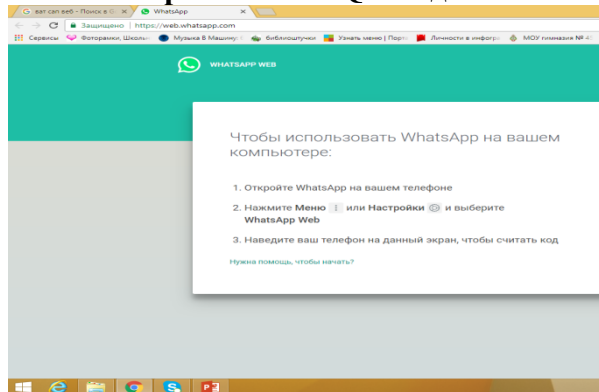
G ват сап веб - Поиск в G × | WhatsApp ×

Защищено | https://web.whatsapp.com

Сервисы | Фоторамки, Школьн | Музыка В Машину | библиошутки | Узнать меню | Порт | Личности в инфогр | МОУ гимназии №

WHATSAPP WEB

Чтобы использовать WhatsApp на вашем компьютере:

1. Откройте WhatsApp на вашем телефоне

2. Нажмите Меню или Настройки и выберите WhatsApp Web

3. Наведите ваш телефон на данный экран, чтобы считать код

Нужна помощь, чтобы начать?